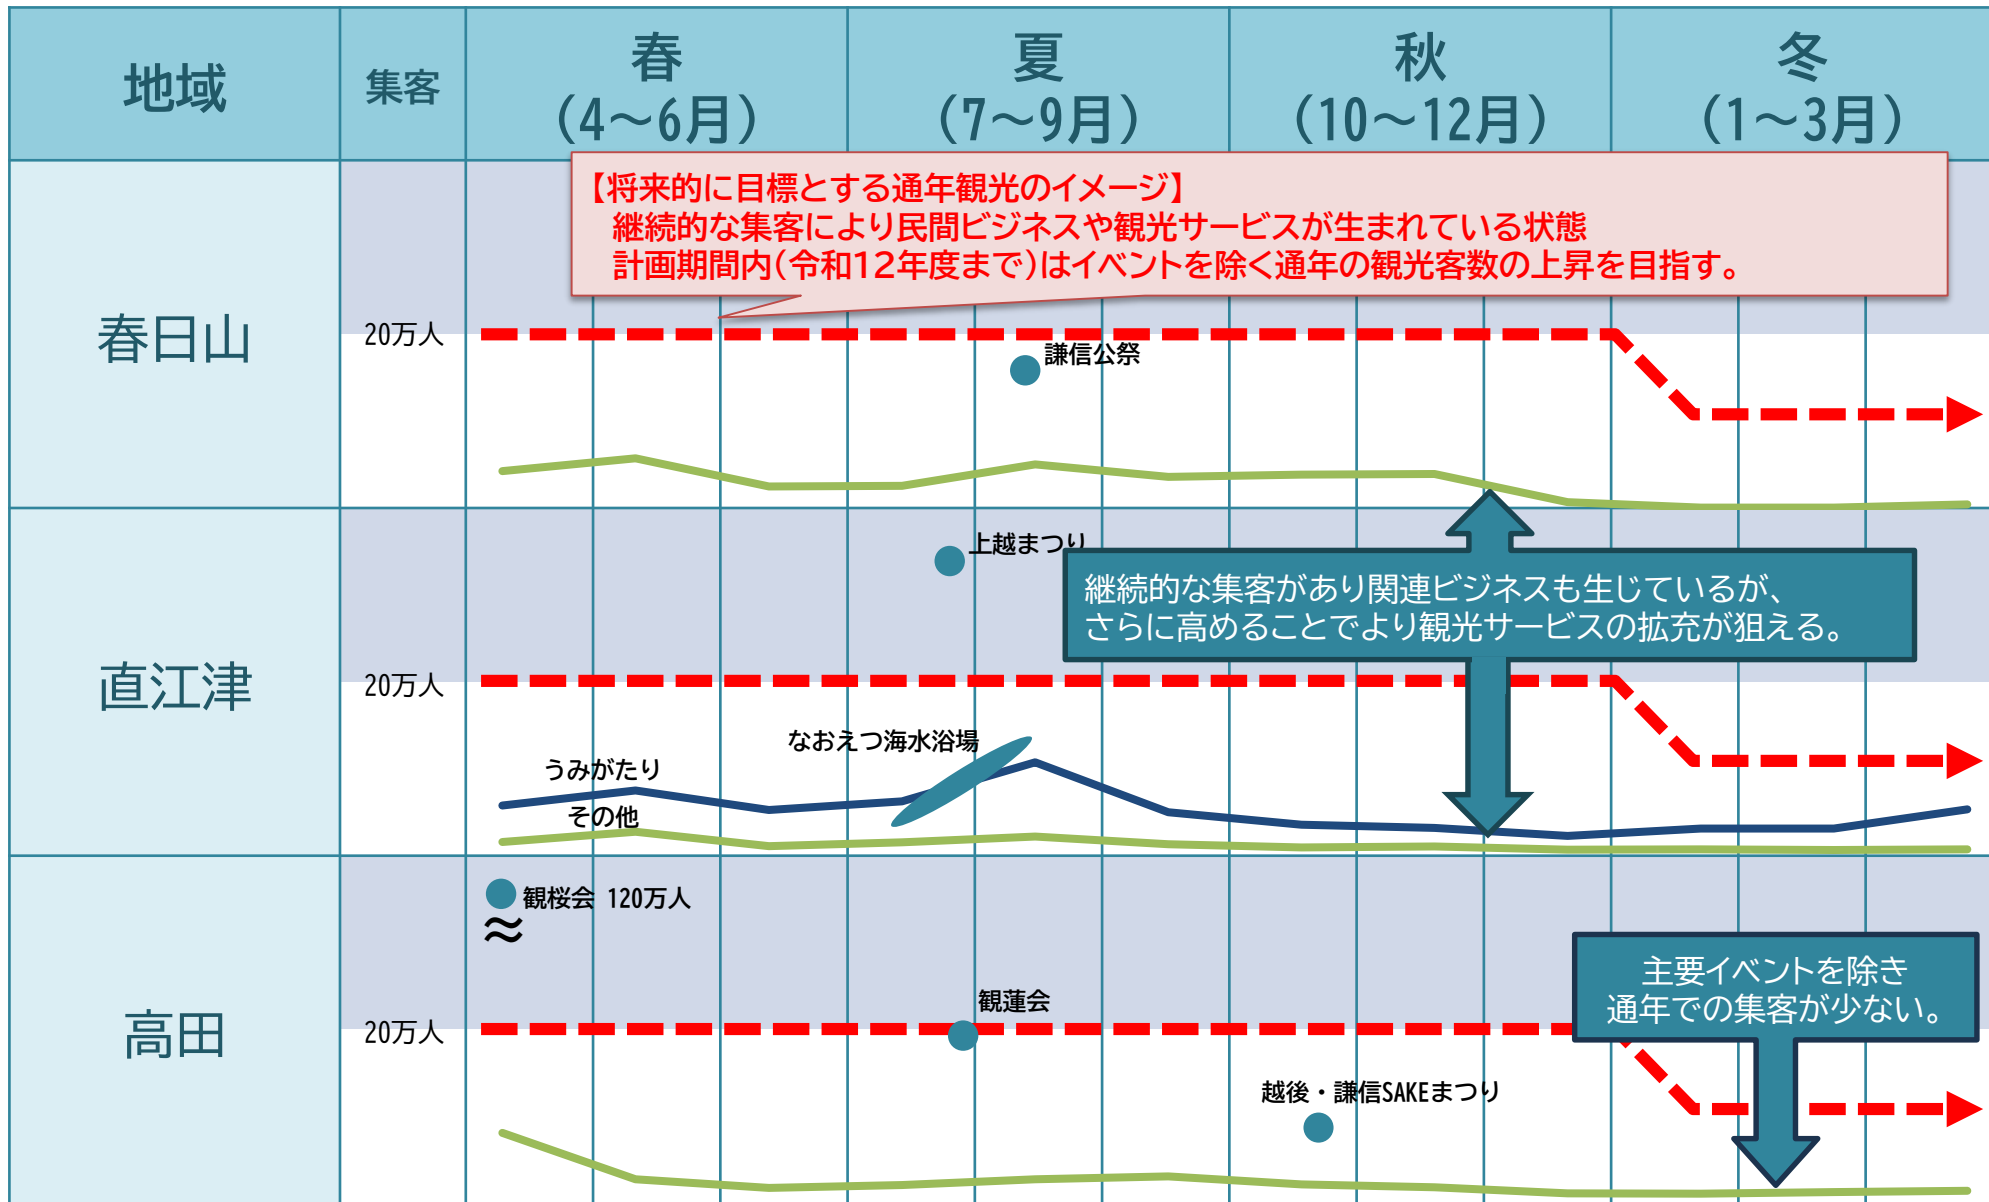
| 地域 | 集客 | 春（4～6月） | 夏（7～9月） | 秋（10～12月） | 冬（1～3月） |
|---|---|---|---|---|---|
| 春日山 | 20万人 | | | | |
| 直江津 | 20万人 | | | | |
| 高田 | 20万人 | | | | |

【将来的に目標とする通年観光のイメージ】
継続的な集客により民間ビジネスや観光サービスが生まれている状態
計画期間内（令和12年度まで）はイベントを除く通年の観光客数の上昇を目指す。

謙信公祭

上越まつり

継続的な集客があり関連ビジネスも生じているが、さらに高めることでより観光サービスの拡充が狙える。

なおえつ海水浴場

うみがたり

その他

観桜会 120万人

観蓮会

主要イベントを除き通年での集客が少ない。

越後・謙信SAKEまつり